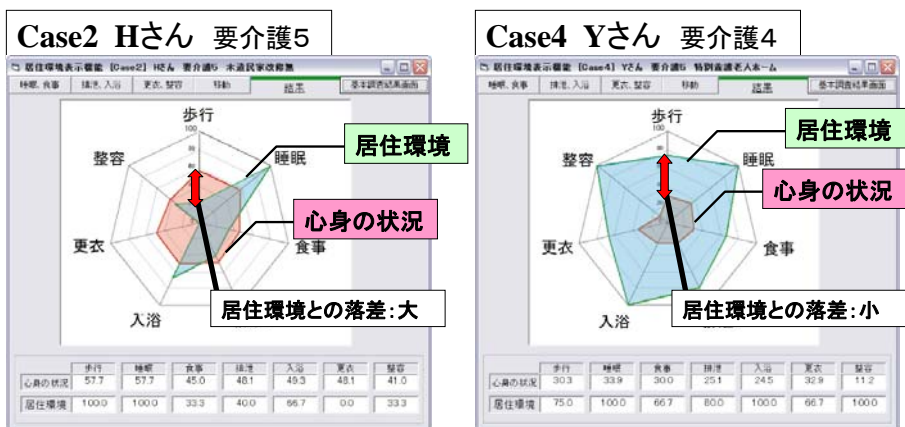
Case2 Hさん 要介護5

居住環境表示機能 [Case2] Hさん 要介護5 木造民家改修無

睡眠, 食事 | 排泄, 入浴 | 更衣, 整容 | 移動 | 結果 | 基本調査結果画面

歩行
睡眠
食事
入浴
更衣
整容
100

居住環境
心身の状況
居住環境との落差:大

| | 歩行 | 睡眠 | 食事 | 排泄 | 入浴 | 更衣 | 整容 |
|---|---|---|---|---|---|---|---|
| 心身の状況 | 57.7 | 57.7 | 45.0 | 48.1 | 49.3 | 48.1 | 41.0 |
| 居住環境 | 100.0 | 100.0 | 33.3 | 40.0 | 66.7 | 0.0 | 33.3 |

Case4 Yさん 要介護4

居住環境表示機能 [Case4] Yさん 要介護4 特別養護老人ホーム

睡眠, 食事 | 排泄, 入浴 | 更衣, 整容 | 移動 | 結果 | 基本調査結果画面

歩行
睡眠
食事
入浴
更衣
整容
100

居住環境
心身の状況
居住環境との落差:小

| | 歩行 | 睡眠 | 食事 | 排泄 | 入浴 | 更衣 | 整容 |
|---|---|---|---|---|---|---|---|
| 心身の状況 | 30.3 | 33.9 | 30.0 | 25.1 | 24.5 | 32.9 | 11.2 |
| 居住環境 | 75.0 | 100.0 | 66.7 | 80.0 | 100.0 | 66.7 | 100.0 |